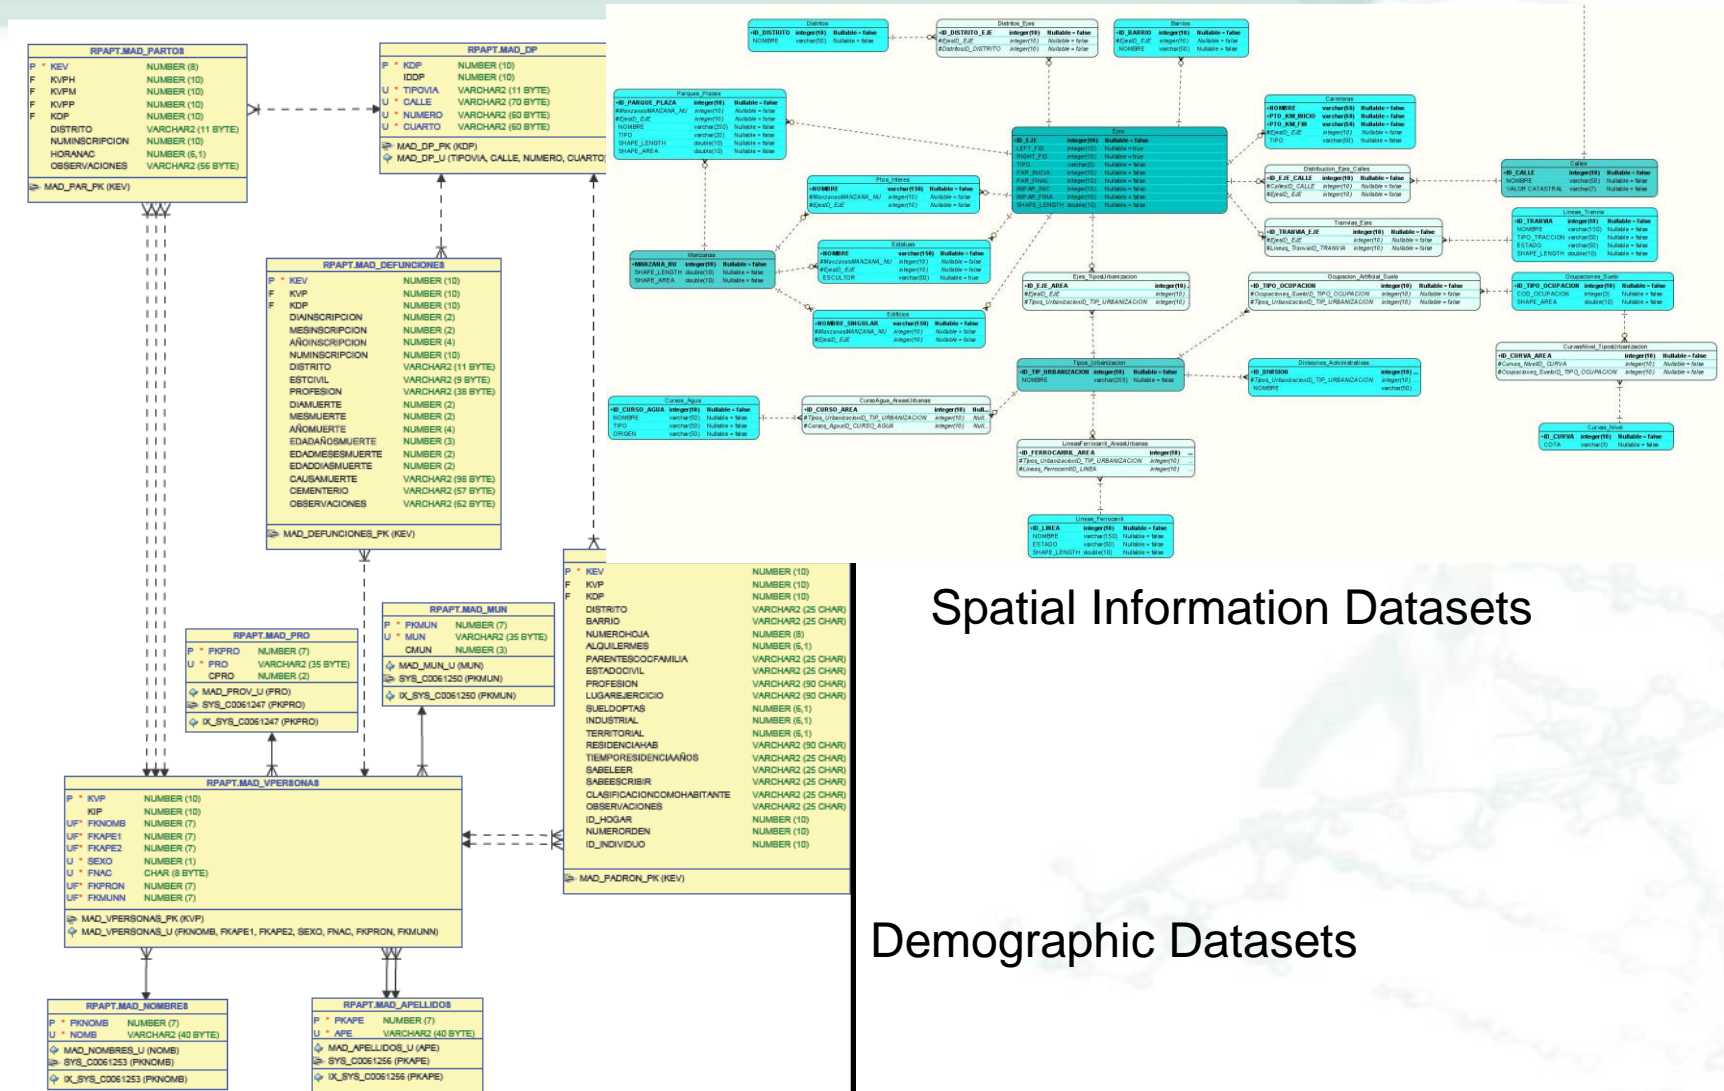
RPAPT.MAD_PARTOS

| | | |
|---|---|---|
| P * | KEV | NUMBER (8) |
| F | KVPH | NUMBER (10) |
| F | KVPM | NUMBER (10) |
| F | KVPP | NUMBER (10) |
| F | KDP | NUMBER (10) |
| | DISTRITO | VARCHAR2 (11 BYTE) |
| | NUMINSCRIPCION | NUMBER (10) |
| | HORANAC | NUMBER (6,1) |
| | OBSERVACIONES | VARCHAR2 (56 BYTE) |

MAD_PAR_PK (KEV)

RPAPT.MAD_DP

| | | |
|---|---|---|
| P * | KDP | NUMBER (10) |
| | IDDP | NUMBER (10) |
| U * | TIPOVIA | VARCHAR2 (11 BYTE) |
| U * | CALLE | VARCHAR2 (70 BYTE) |
| U * | NUMERO | VARCHAR2 (60 BYTE) |
| U * | CUARTO | VARCHAR2 (60 BYTE) |

MAD_DP_PK (KDP)
MAD_DP_U (TIPOVIA, CALLE, NUMERO, CUARTO)

RPAPT.MAD_DEFUNCIONES

| | | |
|---|---|---|
| P * | KEV | NUMBER (10) |
| F | KVP | NUMBER (10) |
| F | KDP | NUMBER (10) |
| | DIAINSCRIPCION | NUMBER (2) |
| | MESINSCRIPCION | NUMBER (2) |
| | AÑOINSCRIPCION | NUMBER (4) |
| | NUMINSCRIPCION | NUMBER (10) |
| | DISTRITO | VARCHAR2 (11 BYTE) |
| | ESTCIVIL | VARCHAR2 (9 BYTE) |
| | PROFESION | VARCHAR2 (38 BYTE) |
| | DIAMUERTE | NUMBER (2) |
| | MESMUERTE | NUMBER (2) |
| | AÑOMUERTE | NUMBER (4) |
| | EDADAÑOSMUERTE | NUMBER (3) |
| | EDADMESESMUERTE | NUMBER (2) |
| | EDADDIASMUERTE | NUMBER (2) |
| | CAUSAMUERTE | VARCHAR2 (98 BYTE) |
| | CEMENTERIO | VARCHAR2 (57 BYTE) |
| | OBSERVACIONES | VARCHAR2 (62 BYTE) |

MAD_DEFUNCIONES_PK (KEV)

| | | |
|---|---|---|
| P * | KEV | NUMBER (10) |
| F | KVP | NUMBER (10) |
| F | KDP | NUMBER (10) |
| | DISTRITO | VARCHAR2 (25 CHAR) |
| | BARRIO | VARCHAR2 (25 CHAR) |
| | NUMEROHOJA | NUMBER (8) |
| | ALQUILERMES | NUMBER (6,1) |
| | PARENTESCOCFAMILIA | VARCHAR2 (25 CHAR) |
| | ESTADOCIVIL | VARCHAR2 (25 CHAR) |
| | PROFESION | VARCHAR2 (90 CHAR) |
| | LUGAREJERCICIO | VARCHAR2 (90 CHAR) |
| | SUELDOPTAS | NUMBER (6,1) |
| | INDUSTRIAL | NUMBER (6,1) |
| | TERRITORIAL | NUMBER (6,1) |
| | RESIDENCIAHAB | VARCHAR2 (90 CHAR) |
| | TIEMPORESIDENCIAAÑOS | VARCHAR2 (25 CHAR) |
| | SABELEER | VARCHAR2 (25 CHAR) |
| | SABEESCRIBIR | VARCHAR2 (25 CHAR) |
| | CLASIFICACIONCOMOHABITANTE | VARCHAR2 (25 CHAR) |
| | OBSERVACIONES | VARCHAR2 (25 CHAR) |
| | ID_HOGAR | NUMBER (10) |
| | NUMERORDEN | NUMBER (10) |
| | ID_INDIVIDUO | NUMBER (10) |

MAD_PADRON_PK (KEV)

RPAPT.MAD_PRO

| | | |
|---|---|---|
| P * | PKPRO | NUMBER (7) |
| U * | PRO | VARCHAR2 (35 BYTE) |
| | CPRO | NUMBER (2) |

MAD_PROV_U (PRO)
SYS_C0061247 (PKPRO)
IX_SYS_C0061247 (PKPRO)

RPAPT.MAD_MUN

| | | |
|---|---|---|
| P * | PKMUN | NUMBER (7) |
| U * | MUN | VARCHAR2 (35 BYTE) |
| | CMUN | NUMBER (3) |

MAD_MUN_U (MUN)
SYS_C0061250 (PKMUN)
IX_SYS_C0061250 (PKMUN)

RPAPT.MAD_VPERSONAS

| | | |
|---|---|---|
| P * | KVP | NUMBER (10) |
| | KIP | NUMBER (10) |
| UF* | FKNOMB | NUMBER (7) |
| UF* | FKAPE1 | NUMBER (7) |
| UF* | FKAPE2 | NUMBER (7) |
| U * | SEXO | NUMBER (1) |
| U * | FNAC | CHAR (8 BYTE) |
| UF* | FKPRON | NUMBER (7) |
| UF* | FKMUNN | NUMBER (7) |

MAD_VPERSONAS_PK (KVP)
MAD_VPERSONAS_U (FKNOMB, FKAPE1, FKAPE2, SEXO, FNAC, FKPRON, FKMUNN)

RPAPT.MAD_NOMBRES

| | | |
|---|---|---|
| P * | PKNOMB | NUMBER (7) |
| U * | NOMB | VARCHAR2 (40 BYTE) |

MAD_NOMBRES_U (NOMB)
SYS_C0061253 (PKNOMB)
IX_SYS_C0061253 (PKNOMB)

RPAPT.MAD_APELLIDOS

| | | |
|---|---|---|
| P * | PKAPE | NUMBER (7) |
| U * | APE | VARCHAR2 (40 BYTE) |

MAD_APELLIDOS_U (APE)
SYS_C0061256 (PKAPE)
IX_SYS_C0061256 (PKAPE)

Distritos
ID_DISTRITO integer(10) Nullable = false
NOMBRE varchar(50) Nullable = false

Distritos_Ejes
ID_DISTRITO_EJE integer(10) Nullable = false
#EjesID_EJE integer(10) Nullable = false
#DistritosID_DISTRITO integer(10) Nullable = false

Barrios
ID_BARRIO integer(10) Nullable = false
#EjesID_EJE integer(10) Nullable = false
NOMBRE varchar(50) Nullable = false

Parques_Plazas
ID_PARQUE_PLAZA integer(10) Nullable = false
#ManzanasMANZANA_NU integer(10) Nullable = false
#EjesID_EJE integer(10) Nullable = false
NOMBRE varchar(250) Nullable = false
TIPO varchar(20) Nullable = false
SHAPE_LENGTH double(10) Nullable = false
SHAPE_AREA double(10) Nullable = false

Ejes
ID_EJE integer(10) Nullable = false
LEFT_FID integer(10) Nullable = true
RIGHT_FID integer(10) Nullable = true
TIPO varchar(10) Nullable = false
PAR_INICIA integer(10) Nullable = false
PAR_FINAL integer(10) Nullable = false
IMPAR_INIC integer(10) Nullable = false
IMPAR_FINA integer(10) Nullable = false
SHAPE_LENGTH double(10) Nullable = false

Carreteras
NOMBRE varchar(50) Nullable = false
PTO_KM_INICIO varchar(50) Nullable = false
PTO_KM_FIN varchar(50) Nullable = false
#EjesID_EJE integer(10) Nullable = false
TIPO varchar(50) Nullable = false

Distribucion_Ejes_Calles
ID_EJE_CALLE integer(10) Nullable = false
#CallesID_CALLE integer(10) Nullable = false
#EjesID_EJE integer(10) Nullable = false

Calles
ID_CALLE integer(10) Nullable = false
NOMBRE varchar(50) Nullable = false
VALOR CATASTRAL varchar(7) Nullable = false

Pisos_Interes
NOMBRE varchar(150) Nullable = false
#ManzanasMANZANA_NU integer(10) Nullable = false
#EjesID_EJE integer(10) Nullable = false

Tramias_Ejes
ID_TRANVIA_EJE integer(10) Nullable = false
#EjesID_EJE integer(10) Nullable = false
#Lineas_TranviaID_TRANVIA integer(10) Nullable = false

Lineas_Tranvia
ID_TRANVIA integer(10) Nullable = false
NOMBRE varchar(150) Nullable = false
TIPO_TRACCION varchar(50) Nullable = false
ESTADO varchar(50) Nullable = false
SHAPE_LENGTH double(10) Nullable = false

Manzanas
MANZANA_NU integer(10) Nullable = false
SHAPE_LENGTH double(10) Nullable = false
SHAPE_AREA double(10) Nullable = false

Estatuas
NOMBRE varchar(150) Nullable = false
#ManzanasMANZANA_NU integer(10) Nullable = false
#EjesID_EJE integer(10) Nullable = false
ESCULTOR varchar(50) Nullable = true

Ejes_TiposUrbanizacion
ID_EJE_AREA integer(10)
#EjesID_EJE integer(10)
#Tipos_UrbanizacionID_TIP_URBANIZACION integer(10)

Ocupacion_Artificial_Suelo
ID_TIPO_OCUPACION integer(10) Nullable = false
#Ocupaciones_SueloID_TIPO_OCUPACION integer(10) Nullable = false
#Tipos_UrbanizacionID_TIP_URBANIZACION integer(10) Nullable = false

Ocupaciones_Suelo
ID_TIPO_OCUPACION integer(10) Nullable = false
COD_OCUPACION integer(3) Nullable = false
SHAPE_AREA double(10) Nullable = false

Edificios
NOMBRE_SINGULAR varchar(150) Nullable = false
#ManzanasMANZANA_NU integer(10) Nullable = false
#EjesID_EJE integer(10) Nullable = false

CurvasNivel_TiposUrbanizacion
ID_CURVA_AREA integer(10) Nullable = false
#Curvas_NivelID_CURVA integer(10) Nullable = false
#Ocupaciones_SueloID_TIPO_OCUPACION integer(10) Nullable = false

Tipos_Urbanizacion
ID_TIP_URBANIZACION integer(10) Nullable = false
NOMBRE varchar(255) Nullable = false

Divisiones_Administrativas
ID_DIVISION integer(10)
#Tipos_UrbanizacionID_TIP_URBANIZACION integer(10)
NOMBRE varchar(50)

Cursos_Agua
ID_CURSO_AGUA integer(10) Nullable = false
NOMBRE varchar(50) Nullable = false
TIPO varchar(50) Nullable = false
ORIGEN varchar(50) Nullable = false

CursoAgua_AreasUrbanas
ID_CURSO_AREA integer(10) Null
#Tipos_UrbanizacionID_TIP_URBANIZACION integer(10) Null
#Cursos_AguaID_CURSO_AGUA integer(10) Null

LineasFerrocarril_AreasUrbanas
ID_FERROCARRIL_AREA integer(10)
#Tipos_UrbanizacionID_TIP_URBANIZACION integer(10)
#Lineas_FerrocarrilID_LINEA integer(10)

Curvas_Nivel
ID_CURVA integer(10) Nullable = false
COTA varchar(3) Nullable = false

Lineas_Ferrocarril
ID_LINEA integer(10) Nullable = false
NOMBRE varchar(150) Nullable = false
ESTADO varchar(50) Nullable = false
SHAPE_LENGTH double(10) Nullable = false

Spatial Information Datasets

Demographic Datasets